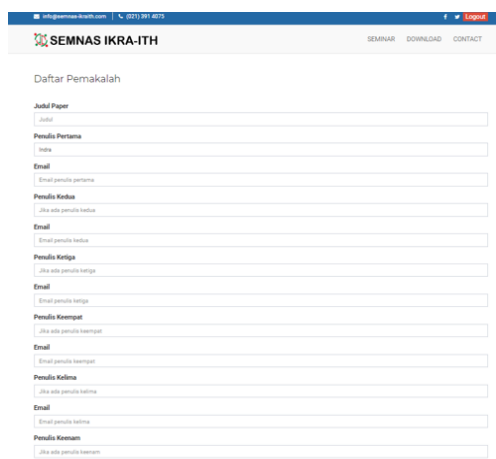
info@semnas-ikraith.com | (021) 391 4075

Logout

SEMNAS IKRA-ITH

SEMINAR DOWNLOAD CONTACT

Daftar Pemakalah

Judul Paper

Judul

Penulis Pertama

Indra

Email

Email penulis pertama

Penulis Kedua

Jika ada penulis kedua

Email

Email penulis kedua

Penulis Ketiga

Jika ada penulis ketiga

Email

Email penulis ketiga

Penulis Keempat

Jika ada penulis keempat

Email

Email penulis keempat

Penulis Kelima

Jika ada penulis kelima

Email

Email penulis kelima

Penulis Keenam

Jika ada penulis keenam